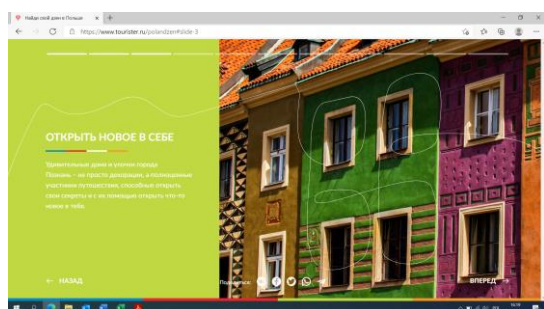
Найди свой дом в Польше ×

https://www.tourister.ru/polandzen#slide-3

ОТКРЫТЬ НОВОЕ В СЕБЕ

Удивительные дома и улочки города Познань – не просто декорации, а полноценные участники путешествия, способные открыть свои секреты и с их помощью открыть что-то новое в тебе.

← НАЗАД

Поделиться:

ВПЕРЕД →